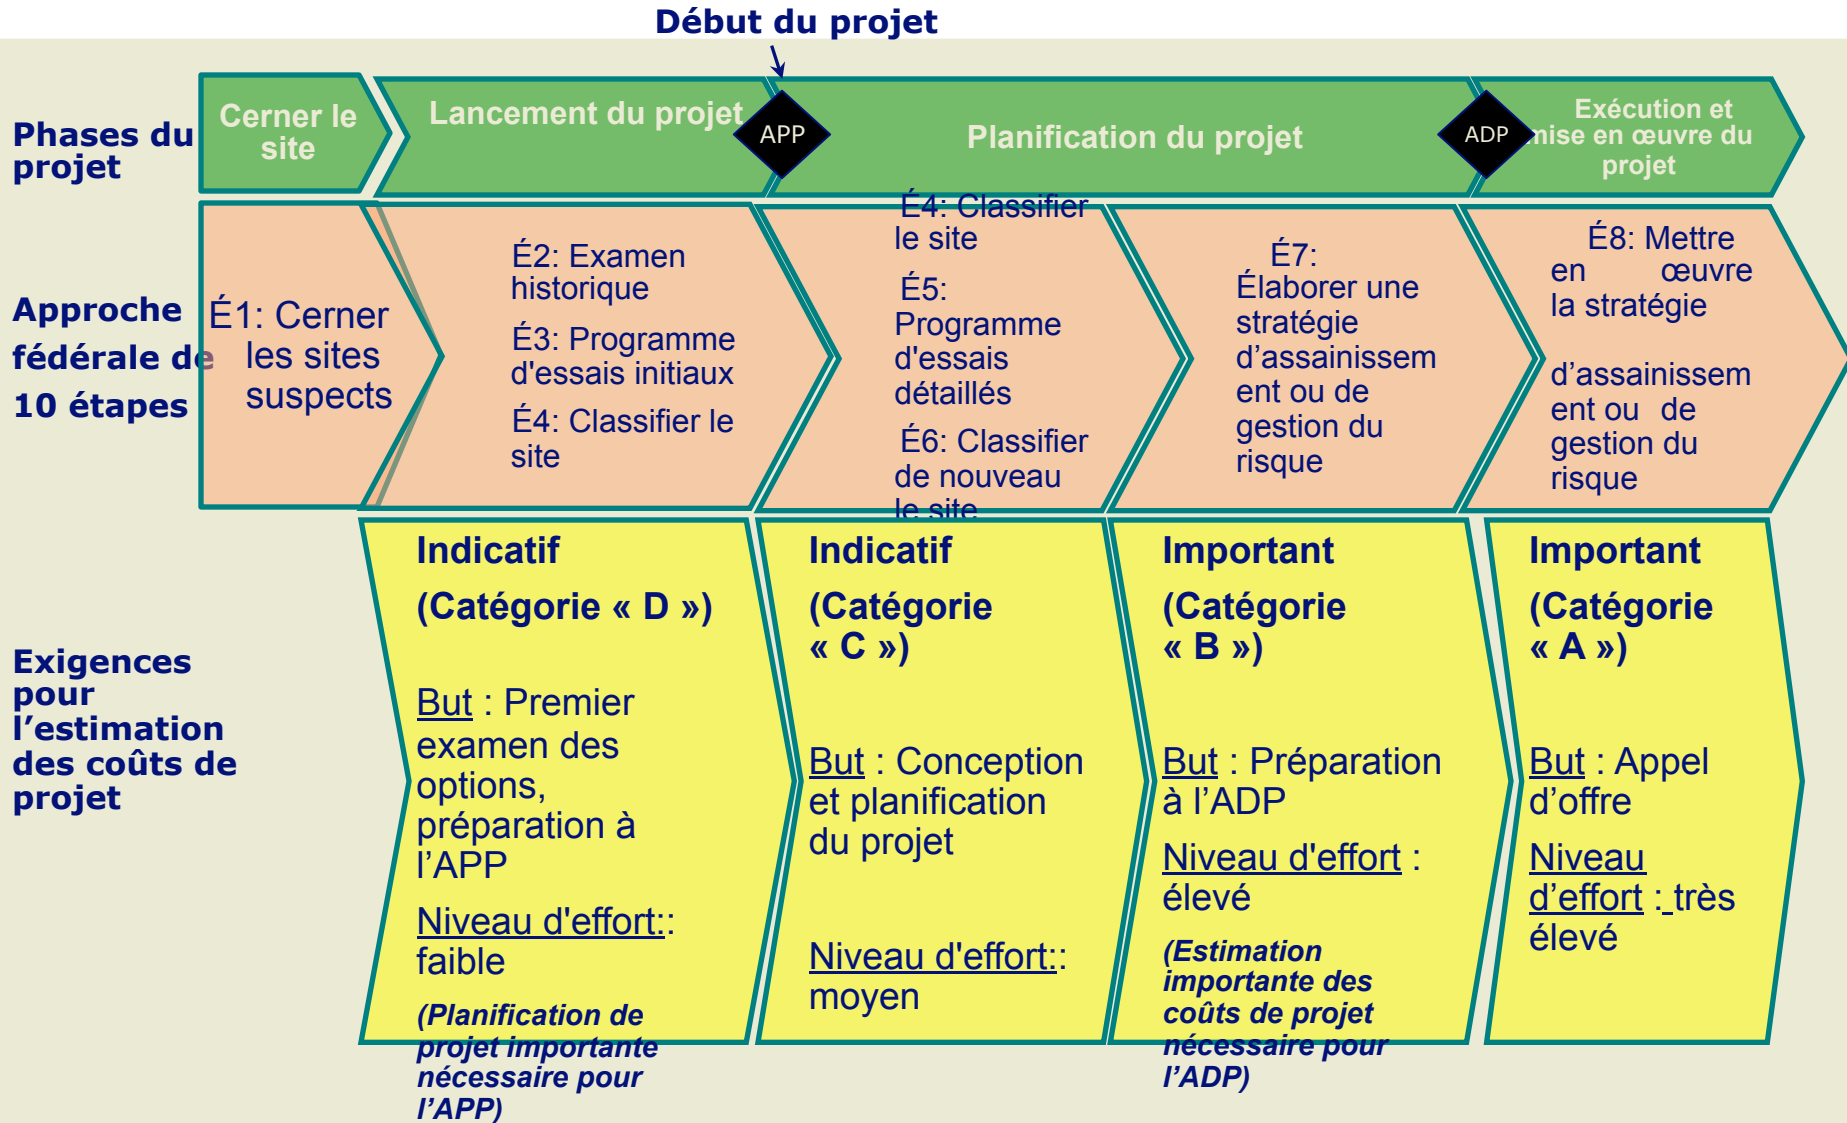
Début du projet

Phases du projet

Cerner le site

Lancement du projet

APP

Planification du projet

ADP

Exécution et mise en œuvre du projet

Approche fédérale de 10 étapes

É1: Cerner les sites suspects

É2: Examen historique

É3: Programme d'essais initiaux

É4: Classifier le site

É4: Classifier le site

É5: Programme d'essais détaillés

É6: Classifier de nouveau le site

É7: Élaborer une stratégie d'assainissement ou de gestion du risque

É8: Mettre en œuvre la stratégie d'assainissement ou de gestion du risque

Exigences pour l'estimation des coûts de projet

Indicatif

(Catégorie « D »)

But : Premier examen des options, préparation à l'APP

Niveau d'effort:: faible

(Planification de projet importante nécessaire pour l'APP)

Indicatif

(Catégorie « C »)

But : Conception et planification du projet

Niveau d'effort:: moyen

Important

(Catégorie « B »)

But : Préparation à l'ADP

Niveau d'effort : élevé

(Estimation importante des coûts de projet nécessaire pour l'ADP)

Important

(Catégorie « A »)

But : Appel d'offre

Niveau d'effort : très élevé